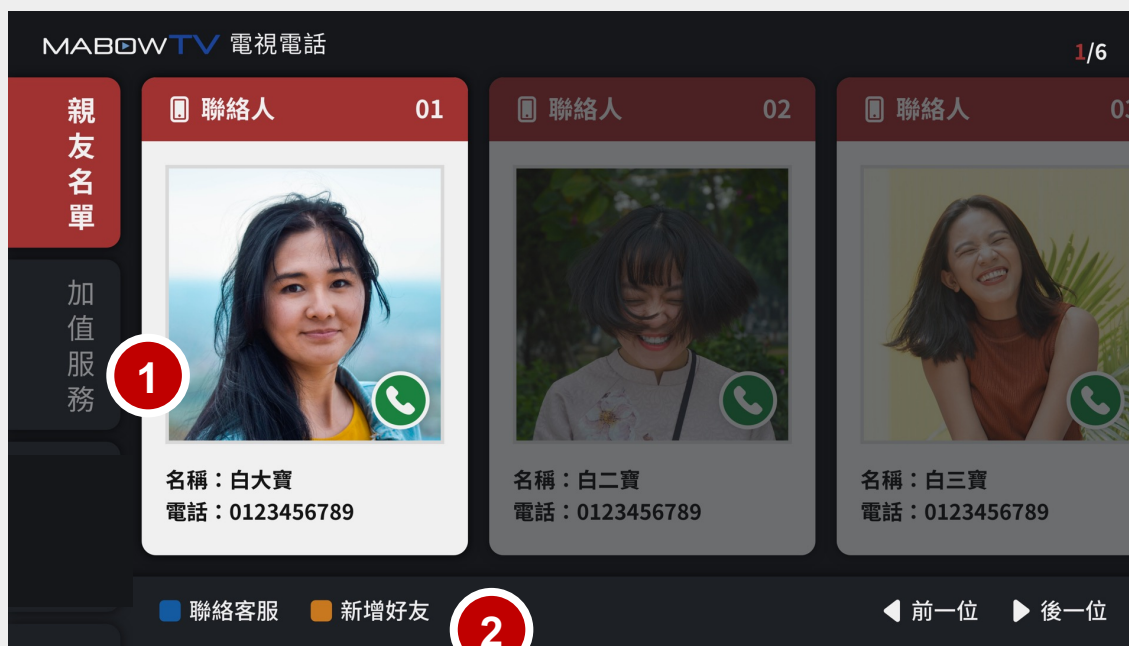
MABOWTV 電視電話

1/6

親友名單

加值服務

聯絡人 01

聯絡人 02

聯絡人 03

1

名稱：白大寶
電話：0123456789

名稱：白二寶
電話：0123456789

名稱：白三寶
電話：0123456789

聯絡客服 新增好友

2

前一位 後一位